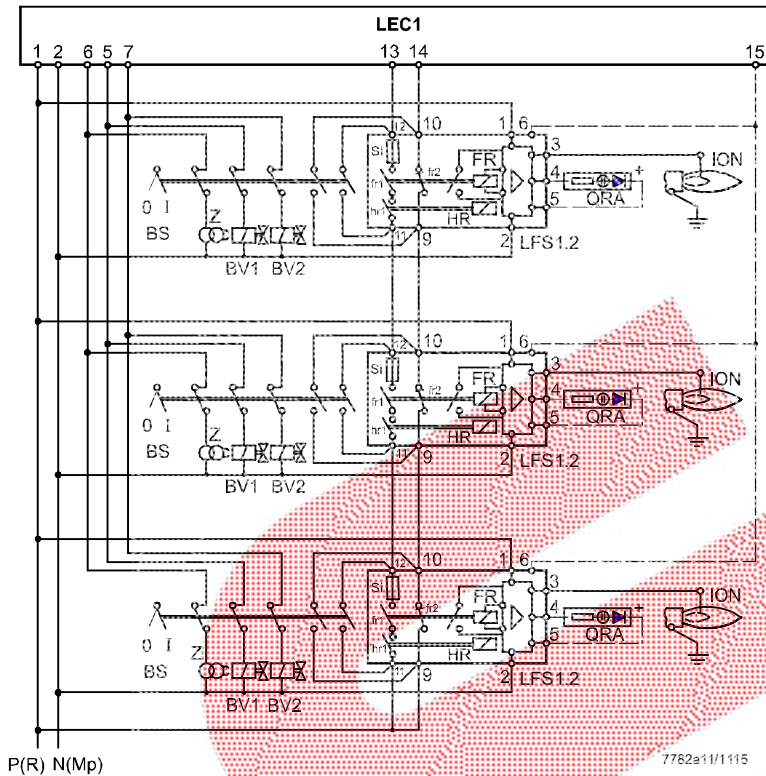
LEC1

1 2 6 5 7 13 14 15

12 10 1 6
Si
fr2
FR
3
4
5
fr1
hr1
HR
11 9 2 LFS1.2
ION
QRA
0 I
BS
Z
BV1 BV2

12 10 1 6
Si
fr2
FR
3
4
5
fr1
hr1
HR
11 9 2 LFS1.2
ION
QRA
0 I
BS
Z
BV1 BV2

12 10 1 6
Si
fr2
FR
3
4
5
fr1
hr1
HR
11 9 2 LFS1.2
ION
QRA
0 I
BS
Z
BV1 BV2

P(R) N(Mp)

7762a11/1115